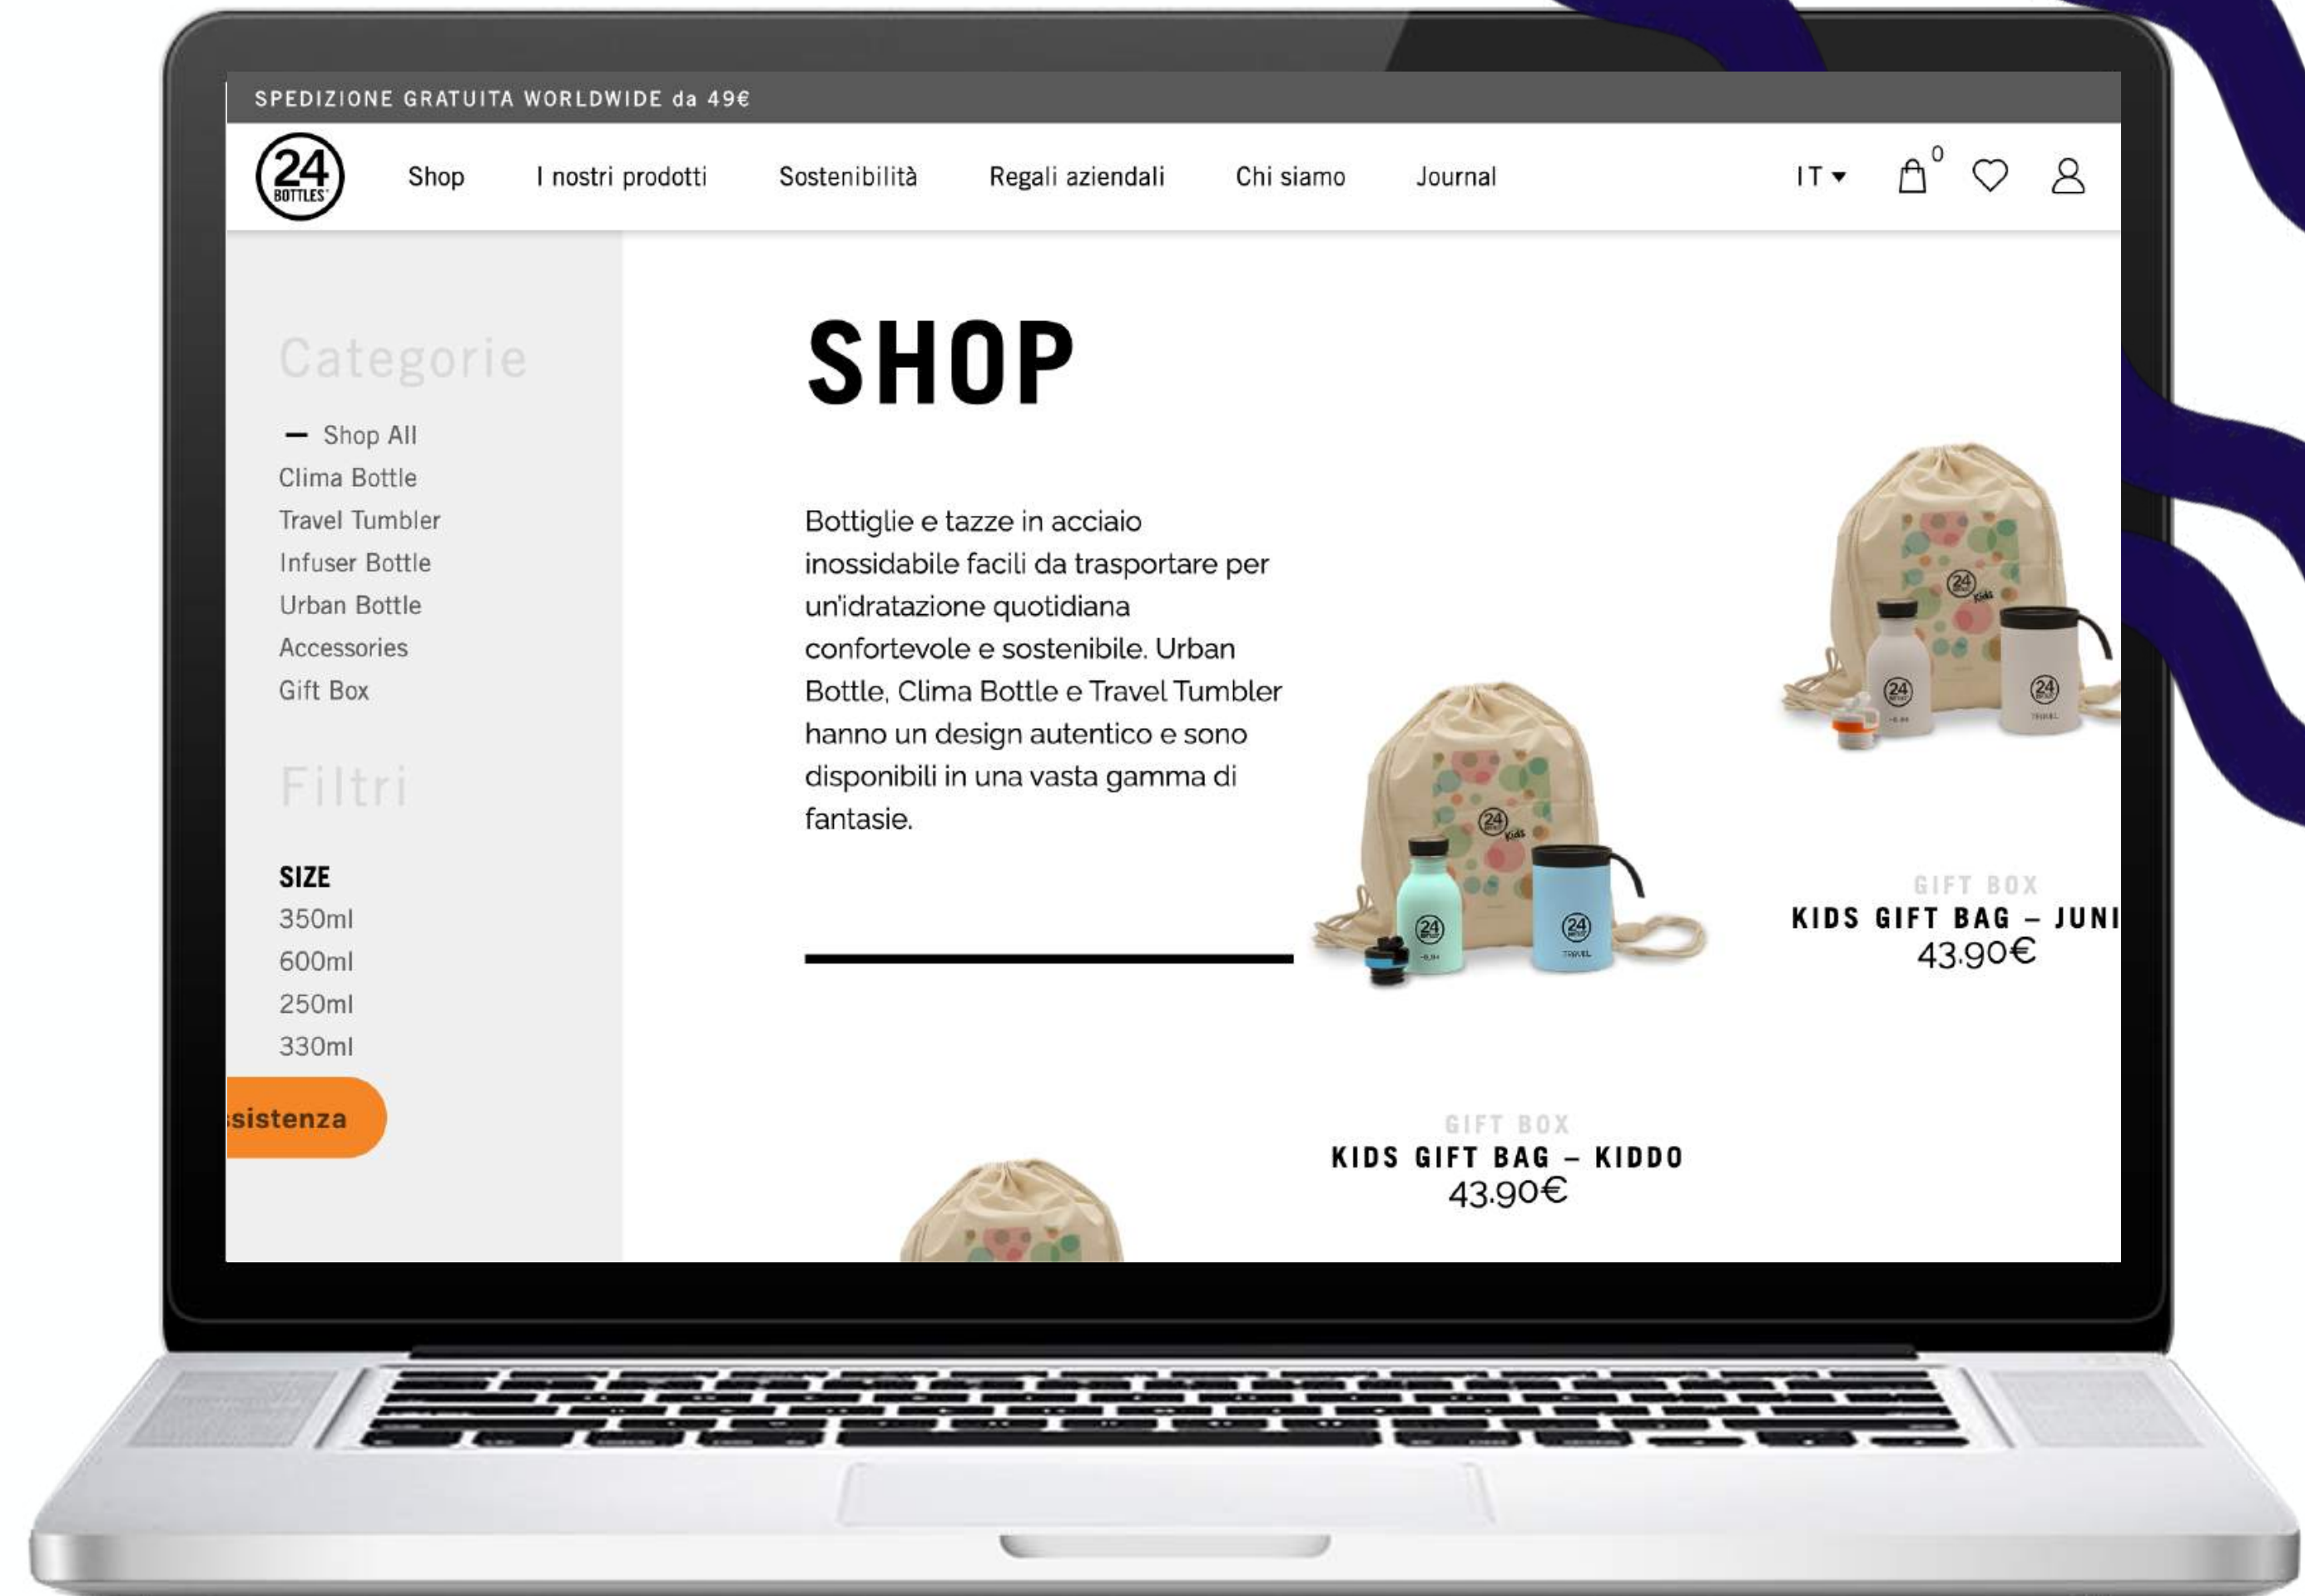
SPEDIZIONE GRATUITA WORLDWIDE da 49€

24 BOTTLES

Shop I nostri prodotti Sostenibilità Regali aziendali Chi siamo Journal

IT 0

Categorie

— Shop All
Clima Bottle
Travel Tumbler
Infuser Bottle
Urban Bottle
Accessories
Gift Box

Filtri

SIZE
350ml
600ml
250ml
330ml

sistenza

SHOP

Bottiglie e tazze in acciaio inossidabile facili da trasportare per un'idratazione quotidiana confortevole e sostenibile. Urban Bottle, Clima Bottle e Travel Tumbler hanno un design autentico e sono disponibili in una vasta gamma di fantasie.

GIFT BOX
KIDS GIFT BAG – KIDDO
43.90€

GIFT BOX
KIDS GIFT BAG – JUNI
43.90€